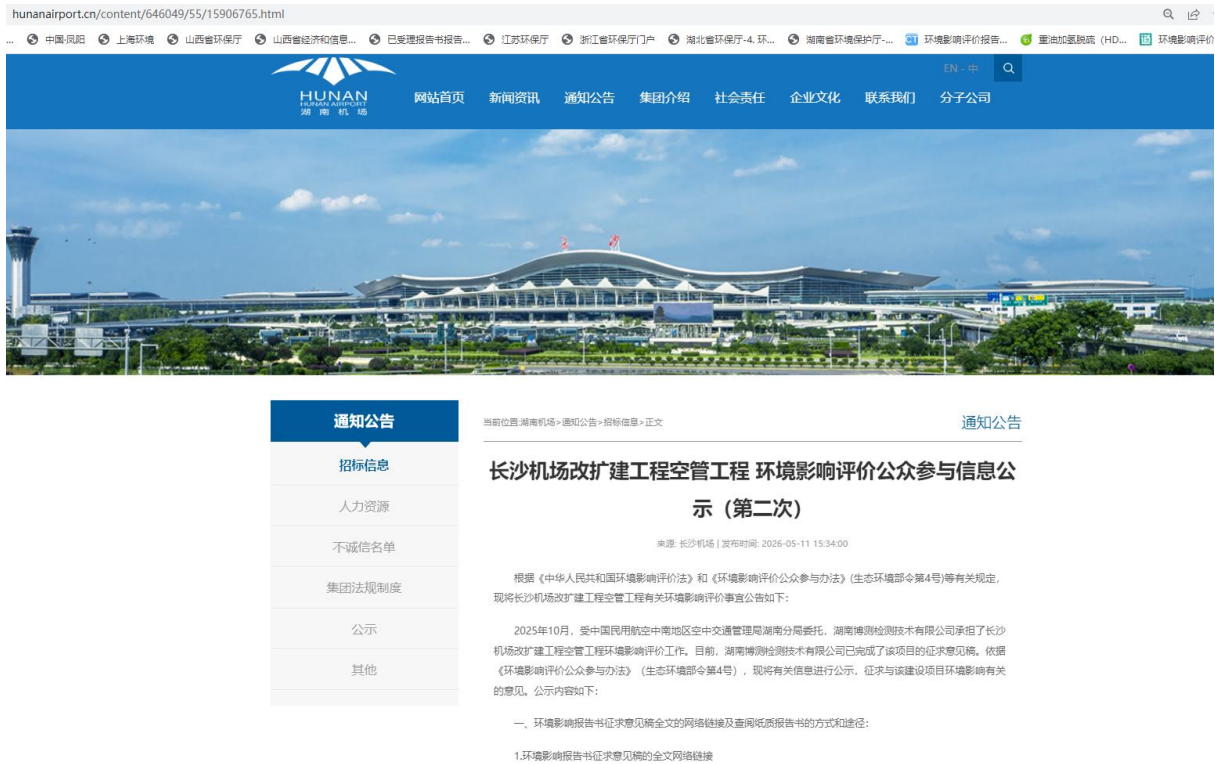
hunanairport.cn/content/646049/55/15906765.html

... 中国-凤阳 上海环境 山西省环保厅 山西省经济和信息... 已受理报告书报告... 江苏环保厅 浙江省环保厅门户 湖北省环保厅-4. 环... 湖南省环境保护厅-... 环境影响评价报告... 重油加氢脱硫（HD... 环境影响评价

HUNAN
HUNAN AIRPORT
湖 南 机 场

网站首页 新闻资讯 通知公告 集团介绍 社会责任 企业文化 联系我们 分子公司

EN - 中

通知公告

招标信息
人力资源
不诚信名单
集团法规制度
公示
其他

当前位置:湖南机场>通知公告>招标信息>正文

通知公告

长沙机场改扩建工程空管工程 环境影响评价公众参与信息公示（第二次）

来源: 长沙机场 | 发布时间: 2026-05-11 15:34:00

根据《中华人民共和国环境影响评价法》和《环境影响评价公众参与办法》(生态环境部令第4号)等有关规定，现将长沙机场改扩建工程空管工程有关环境影响评价事宜公告如下：

2025年10月，受中国民用航空中南地区空中交通管理局湖南分局委托，湖南博测检测技术有限公司承担了长沙机场改扩建工程空管工程环境影响评价工作。目前，湖南博测检测技术有限公司已完成了该项目的征求意见稿。依据《环境影响评价公众参与办法》（生态环境部令第4号），现将有关信息进行公示，征求与该建设项目环境影响有关的意见。公示内容如下：

一、环境影响报告书征求意见稿全文的网络链接及查阅纸质报告书的方式和途径：

1.环境影响报告书征求意见稿的全文网络链接